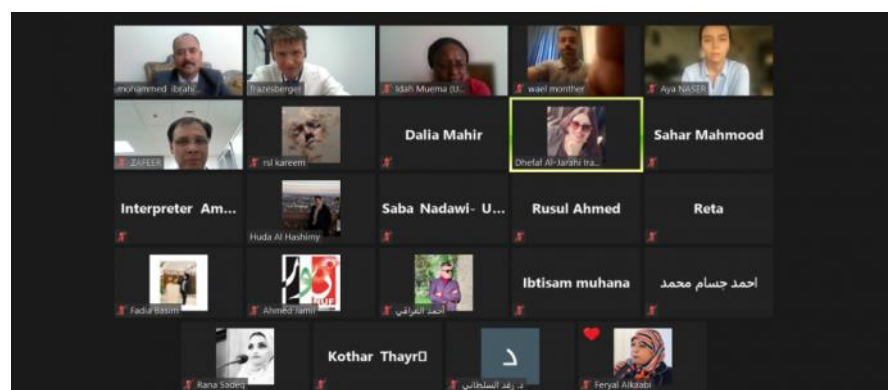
mohammed ibrahi...
frazesberger
Idah Muema (U...
wael monther
Aya NASER

ZAFEER
rsl kareem
Dalia Mahir
Dhefaf Al-Jarahi tra...
Sahar Mahmood

Interpreter Am...
Huda Al Hashimy
Saba Nadawi- U...
Rusul Ahmed
Reta

Fadul Basim
Ahmed Jamil
احمد الفراجي
Ibtisam muhana
احمد جسام محمد

Rana Sadeq
Kothar Thayr
د
د. رغد السلطاني
Feryal Alkaabi